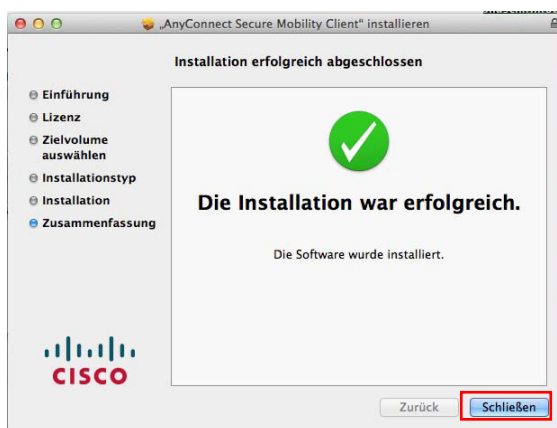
„AnyConnect Secure Mobility Client“ installieren

Installation erfolgreich abgeschlossen

Einführung
Lizenz
Zielvolume auswählen
Installationstyp
Installation
Zusammenfassung

Die Installation war erfolgreich.

Die Software wurde installiert.

CISCO

Zurück
Schließen